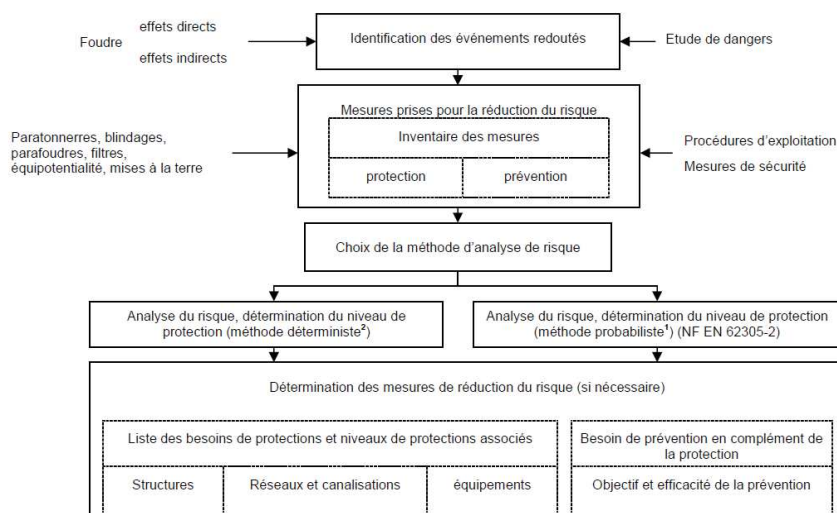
Foudre

effets directs

effets indirects

Identification des événements redoutés

Etude de dangers

Mesures prises pour la réduction du risque

Inventaire des mesures

protection

prévention

Paratonnerres, blindages, parafoudres, filtres, équipotentialité, mises à la terre

Procédures d'exploitation

Mesures de sécurité

Choix de la méthode d'analyse de risque

Analyse du risque, détermination du niveau de protection (méthode déterministe²)

Analyse du risque, détermination du niveau de protection (méthode probabiliste¹) (NF EN 62305-2)

Détermination des mesures de réduction du risque (si nécessaire)

Liste des besoins de protections et niveaux de protections associés

Structures

Réseaux et canalisations

équipements

Besoin de prévention en complément de la protection

Objectif et efficacité de la prévention